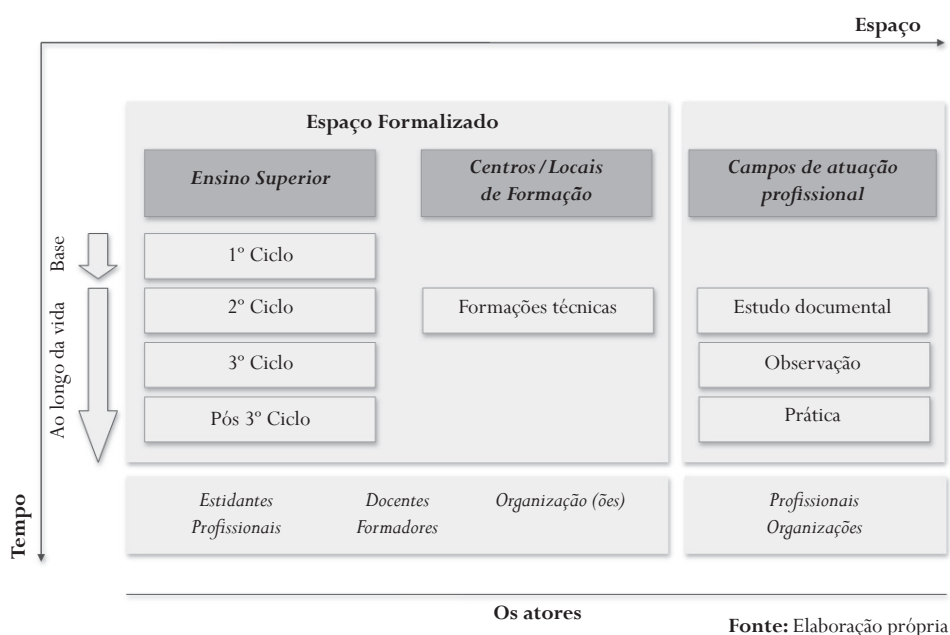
Espaço

Tempo

Espaço Formalizado

Ensino Superior

Centros / Locais de Formação

Campos de atuação profissional

Base

Ao longo da vida

1º Ciclo

2º Ciclo

3º Ciclo

Pós 3º Ciclo

Formações técnicas

Estudo documental

Observação

Prática

Estidantes Profissionais

Docentes Formadores

Organização (ões)

Profissionais Organizações

Os atores

Fonte: Elaboração própria